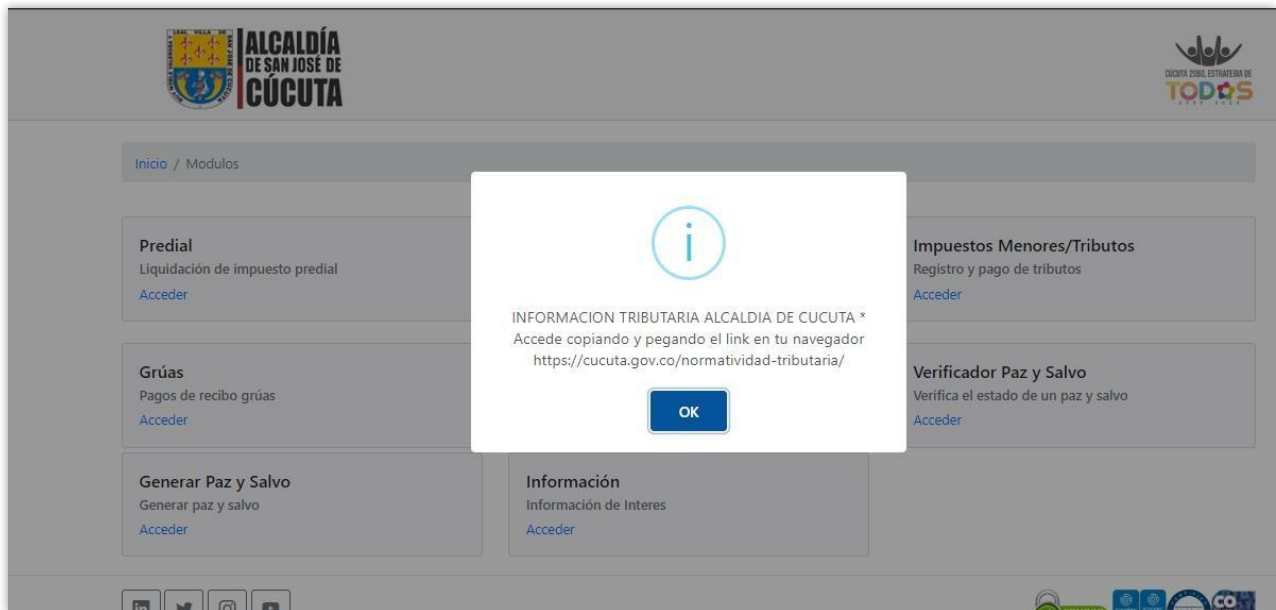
ALCALDÍA DE SAN JOSÉ DE CÚCUTA

LEAL VILLA DE SAN JOSÉ DE CÚCUTA

CÚCUTA 2050, ESTRATEGIA DE TODOS

Inicio / Modulos

Predial
Liquidación de impuesto predial
Acceder

Impuestos Menores/Tributos
Registro y pago de tributos
Acceder

Grúas
Pagos de recibo grúas
Acceder

Verificador Paz y Salvo
Verifica el estado de un paz y salvo
Acceder

Generar Paz y Salvo
Generar paz y salvo
Acceder

Información
Información de Interes
Acceder

i

INFORMACION TRIBUTARIA ALCALDIA DE CUCUTA *
Accede copiando y pegando el link en tu navegador
https://cucuta.gov.co/normatividad-tributaria/

OK